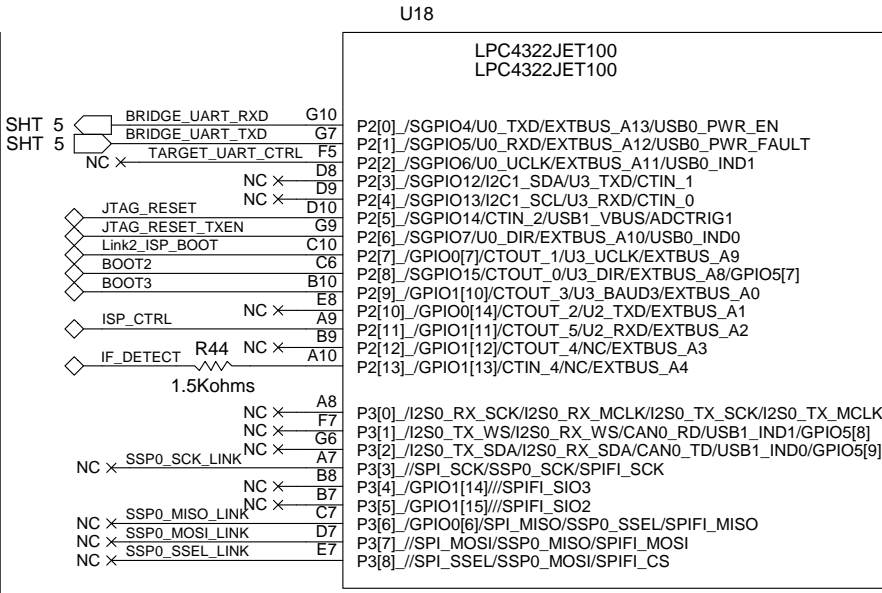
U18

LPC4322JET100
LPC4322JET100

SHT 5 BRIDGE_UART_RXD G10 P2[0]_/SGPIO4/U0_TXD/EXTBUS_A13/USB0_PWR_EN
SHT 5 BRIDGE_UART_TXD G7 P2[1]_/SGPIO5/U0_RXD/EXTBUS_A12/USB0_PWR_FAULT
NC TARGET_UART_CTRL F5 P2[2]_/SGPIO6/U0_UCLK/EXTBUS_A11/USB0_IND1
D8 P2[3]_/SGPIO12/I2C1_SDA/U3_TXD/CTIN_1
NC D9 P2[4]_/SGPIO13/I2C1_SCL/U3_RXD/CTIN_0
NC D10 P2[5]_/SGPIO14/CTIN_2/USB1_VBUS/ADCTRIG1
JTAG_RESET G9 P2[6]_/SGPIO7/U0_DIR/EXTBUS_A10/USB0_IND0
JTAG_RESET_TXEN C10 P2[7]_/GPIO0[7]/CTOUT_1/U3_UCLK/EXTBUS_A9
Link2_ISP_BOOT C6 P2[8]_/SGPIO15/CTOUT_0/U3_DIR/EXTBUS_A8/GPIO5[7]
BOOT2 B10 P2[9]_/GPIO1[10]/CTOUT_3/U3_BAUD3/EXTBUS_A0
BOOT3 E8 P2[10]_/GPIO0[14]/CTOUT_2/U2_TXD/EXTBUS_A1
NC A9 P2[11]_/GPIO1[11]/CTOUT_5/U2_RXD/EXTBUS_A2
ISP_CTRL B9 P2[12]_/GPIO1[12]/CTOUT_4/NC/EXTBUS_A3
IF_DETECT R44 NC A10 P2[13]_/GPIO1[13]/CTIN_4/NC/EXTBUS_A4
1.5Kohms

NC A8 P3[0]_/I2S0_RX_SCK/I2S0_RX_MCLK/I2S0_TX_SCK/I2S0_TX_MCLK
NC F7 P3[1]_/I2S0_TX_WS/I2S0_RX_WS/CAN0_RD/USB1_IND1/GPIO5[8]
NC G6 P3[2]_/I2S0_TX_SDA/I2S0_RX_SDA/CAN0_TD/USB1_IND0/GPIO5[9]
NC SSP0_SCK_LINK NC A7 P3[3]_//SPI_SCK/SSP0_SCK/SPIFI_SCK
B8 P3[4]_/GPIO1[14]///SPIFI_SIO3
NC B7 P3[5]_/GPIO1[15]///SPIFI_SIO2
NC C7 P3[6]_/GPIO0[6]/SPI_MISO/SSP0_SSEL/SPIFI_MISO
NC SSP0_MISO_LINK D7 P3[7]_//SPI_MOSI/SSP0_MISO/SPIFI_MOSI
NC SSP0_MOSI_LINK E7 P3[8]_//SPI_SSEL/SSP0_MOSI/SPIFI_CS
NC SSP0_SSEL_LINK